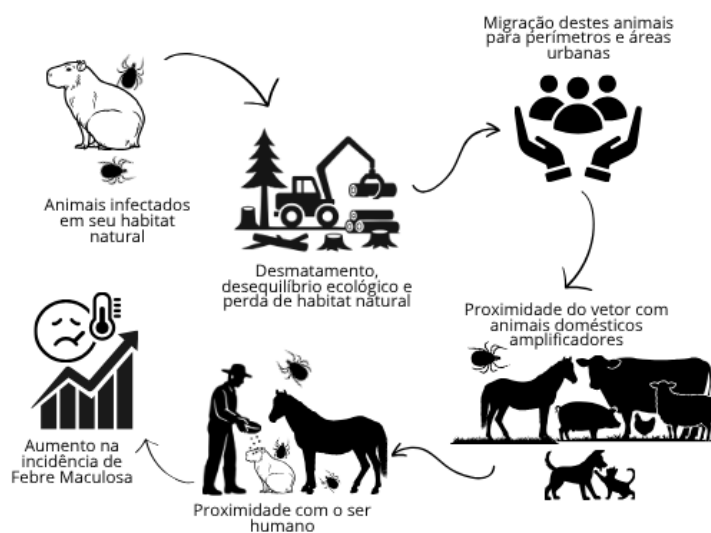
Animais infectados em seu habitat natural

Desmatamento, desequilíbrio ecológico e perda de habitat natural

Migração destes animais para perímetros e áreas urbanas

Proximidade do vetor com animais domésticos amplificadores

Proximidade com o ser humano

Aumento na incidência de Febre Maculosa